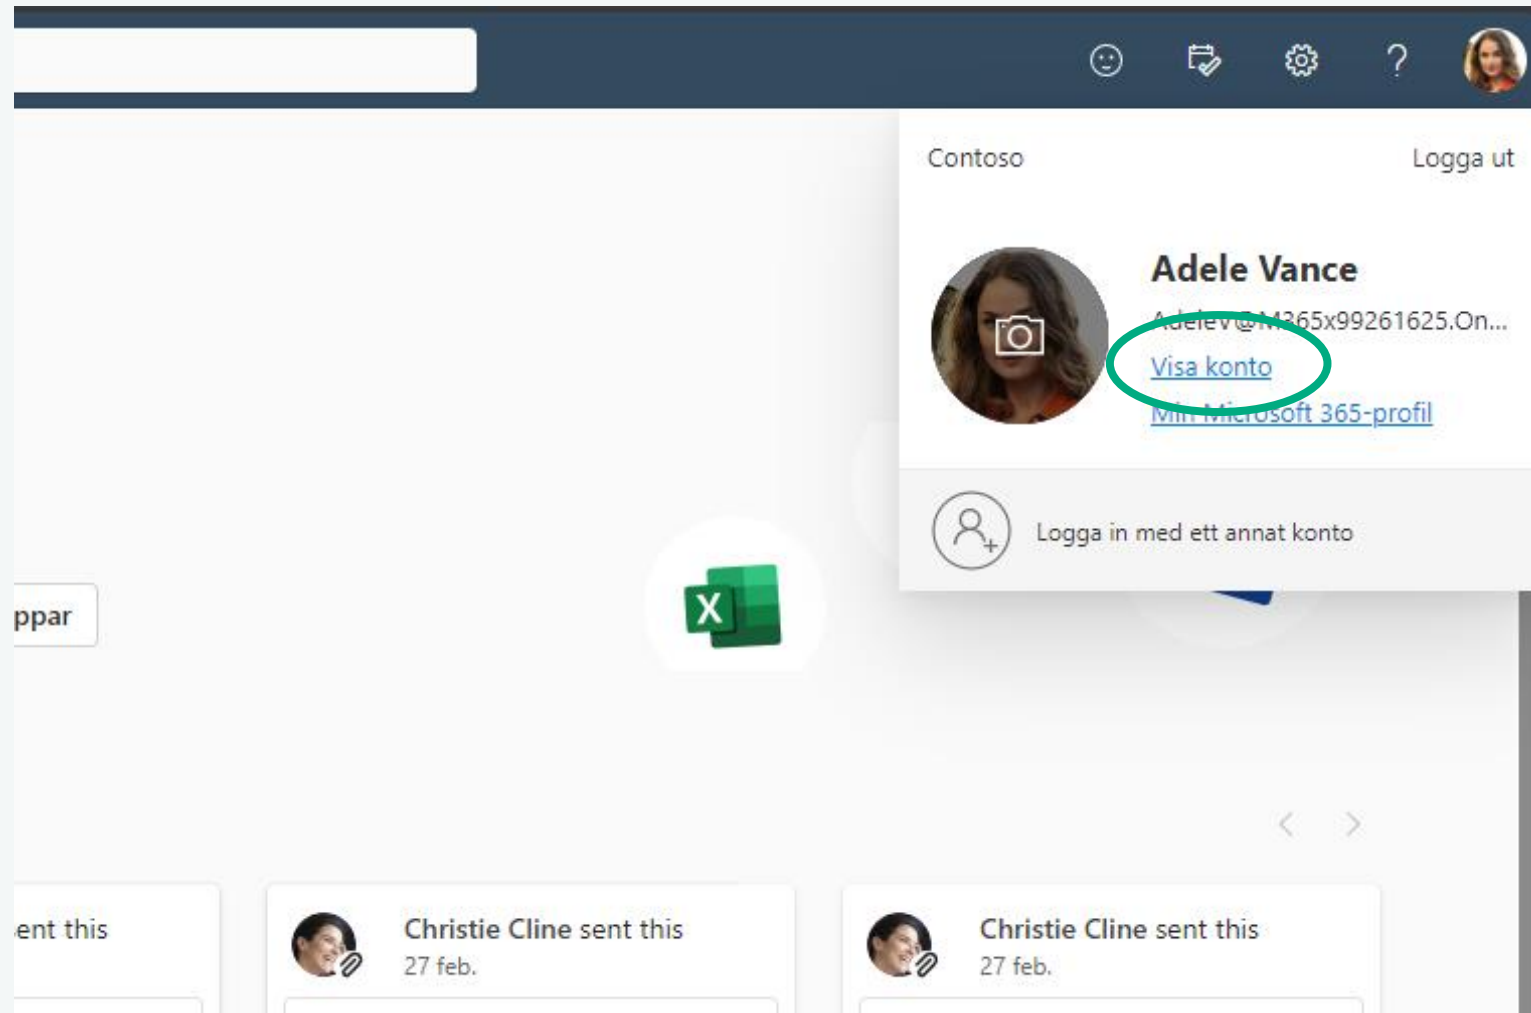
?

Contoso

Logga ut

Adele Vance

AdeleV@M365x99261625.On...

Visa konto

Min Microsoft 365-profil

Logga in med ett annat konto

ppar

X

ent this

Christie Cline sent this
27 feb.

Christie Cline sent this
27 feb.